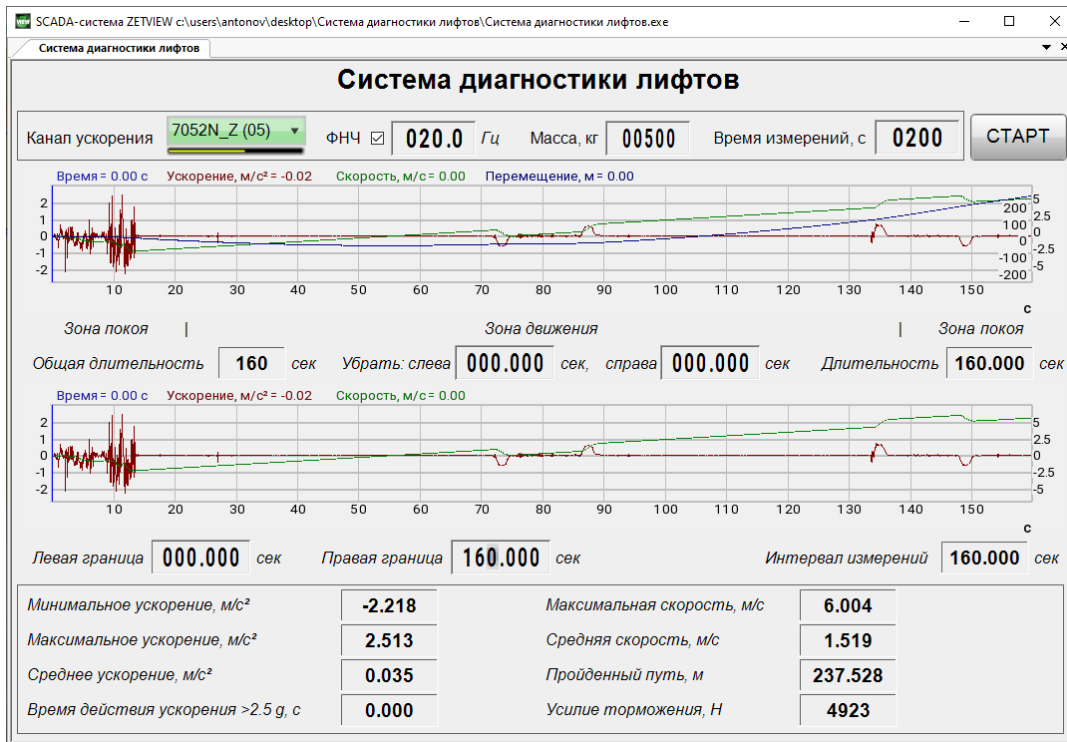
SCADA-система ZETVIEW c:\users\antonov\desktop\Система диагностики лифтов\Система диагностики лифтов.exe

Система диагностики лифтов

Система диагностики лифтов

Канал ускорения 7052N_Z (05) ФНЧ ☑ 020.0 Гц Масса, кг 00500 Время измерений, с 0200 СТАРТ

Время = 0.00 с Ускорение, м/с² = -0.02 Скорость, м/с = 0.00 Перемещение, м = 0.00

2 1 0 -1 -2

200 100 0 -100 -200

5 2.5 0 -2.5 -5

10 20 30 40 50 60 70 80 90 100 110 120 130 140 150 с

Зона покоя | Зона движения | Зона покоя

Общая длительность 160 сек Убрать: слева 000.000 сек, справа 000.000 сек Длительность 160.000 сек

Время = 0.00 с Ускорение, м/с² = -0.02 Скорость, м/с = 0.00

2 1 0 -1 -2

5 2.5 0 -2.5 -5

10 20 30 40 50 60 70 80 90 100 110 120 130 140 150 с

Левая граница 000.000 сек Правая граница 160.000 сек Интервал измерений 160.000 сек

| Минимальное ускорение, м/с² | -2.218 | Максимальная скорость, м/с | 6.004 |
|---|---|---|---|
| Максимальное ускорение, м/с² | 2.513 | Средняя скорость, м/с | 1.519 |
| Среднее ускорение, м/с² | 0.035 | Пройденный путь, м | 237.528 |
| Время действия ускорения >2.5 g, с | 0.000 | Усилие торможения, Н | 4923 |